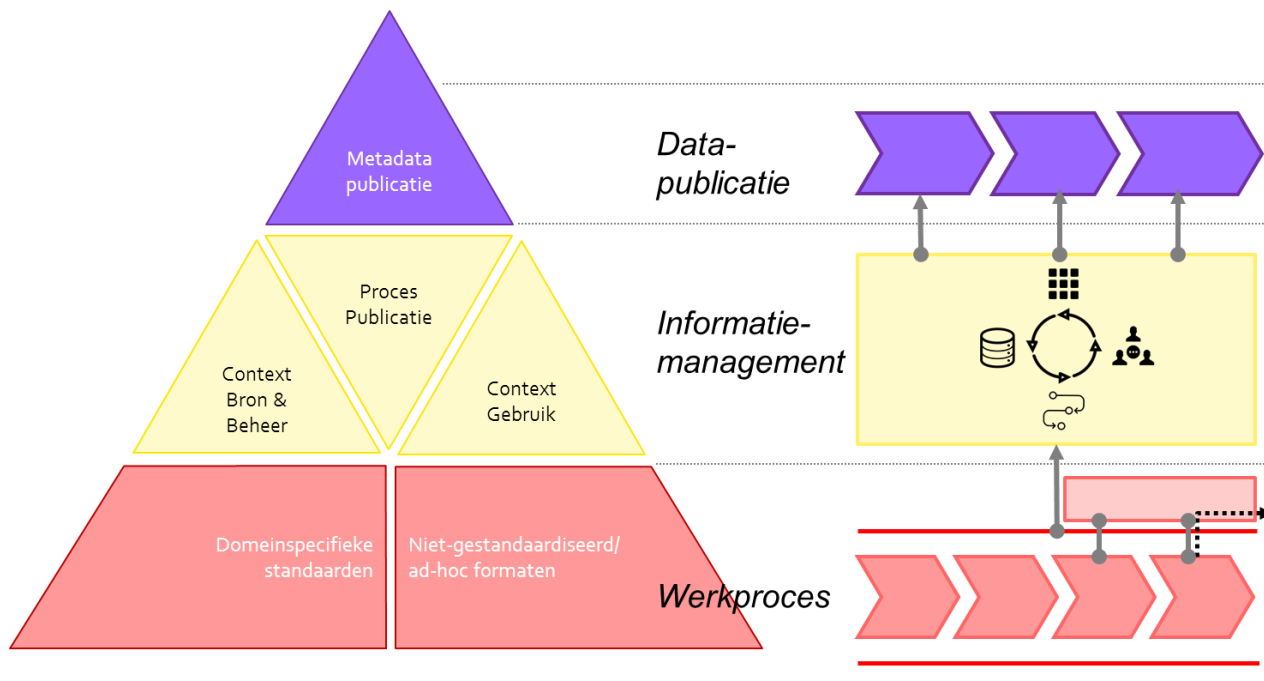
Metadata publicatie

Proces Publicatie

Context Bron & Beheer

Context Gebruik

Domeinspecifieke standaarden

Niet-gestandaardiseerd/ ad-hoc formaten

Data-publicatie

Informatie-management

Werkproces